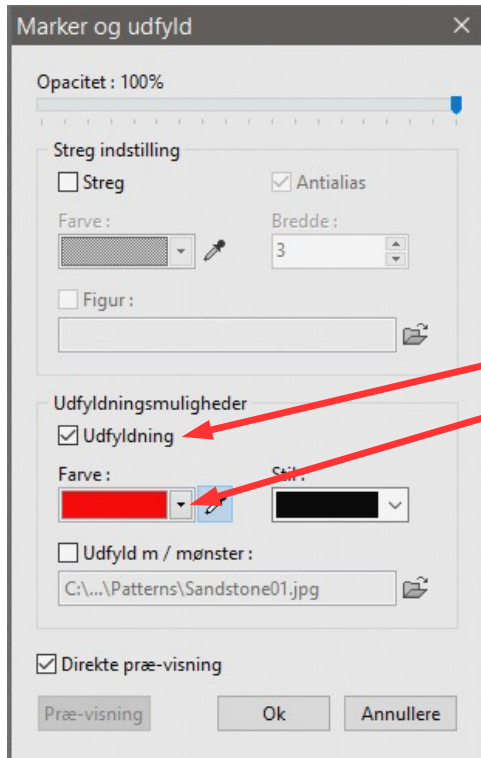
Marker og udfyld

Opacitet : 100%

Streg indstilling

Streg

Antialias

Farve :

Bredde :

3

Figur :

Udfyldningsmuligheder

Udfyldning

Farve :

Stil :

Udfyld m / mønster :

C:\...\Patterns\Sandstone01.jpg

Direkte præ-visning

Præ-visning

Ok

Annullere